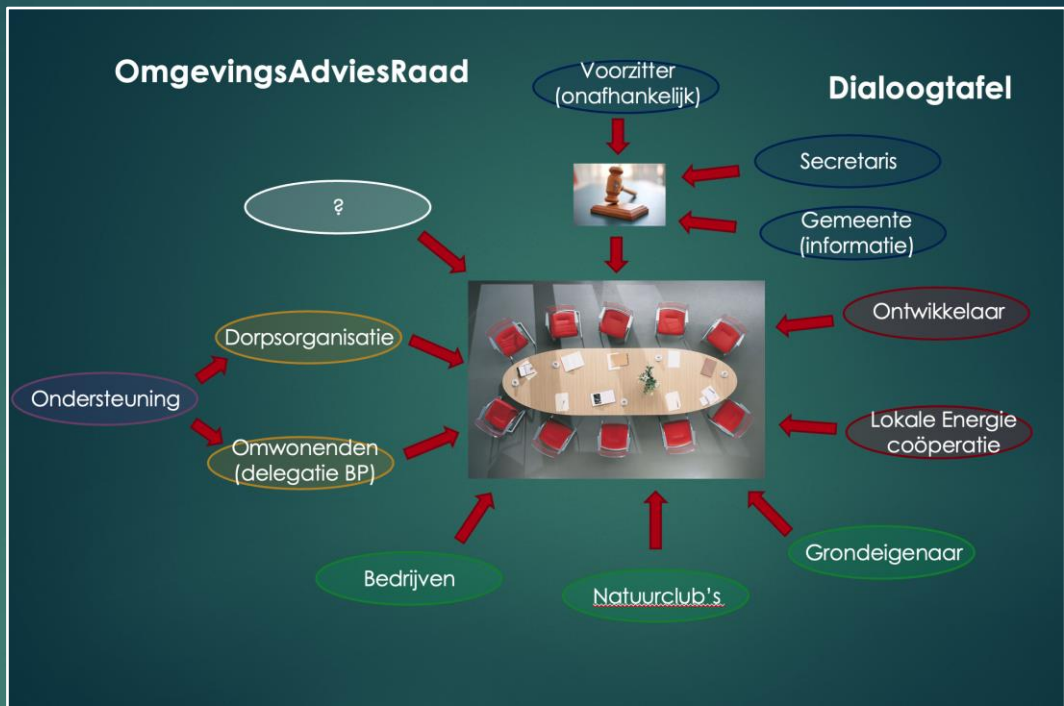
OmgevingsAdviesRaad

Voorzitter (onafhankelijk)

Dialoogtafel

Secretaris

?

Gemeente (informatie)

Ontwikkelaar

Dorpsorganisatie

Ondersteuning

Lokale Energie coöperatie

Omwonenden (delegatie BP)

Grondeigenaar

Bedrijven

Natuurclub's